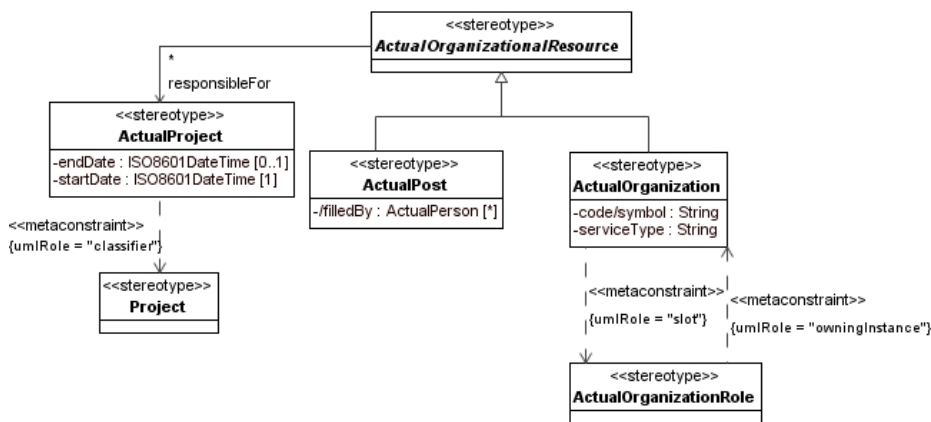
<<stereotype>>
ActualOrganizationalResource

*
responsibleFor

<<stereotype>>
ActualProject
-endDate : ISO8601DateTime [0..1]
-startDate : ISO8601DateTime [1]

<<stereotype>>
ActualPost
-/filledBy : ActualPerson [*]

<<stereotype>>
ActualOrganization
-code/symbol : String
-serviceType : String

<<metaconstraint>>
{umlRole = "classifier"}

<<stereotype>>
Project

<<metaconstraint>>
{umlRole = "slot"}

<<metaconstraint>>
{umlRole = "owningInstance"}

<<stereotype>>
ActualOrganizationRole